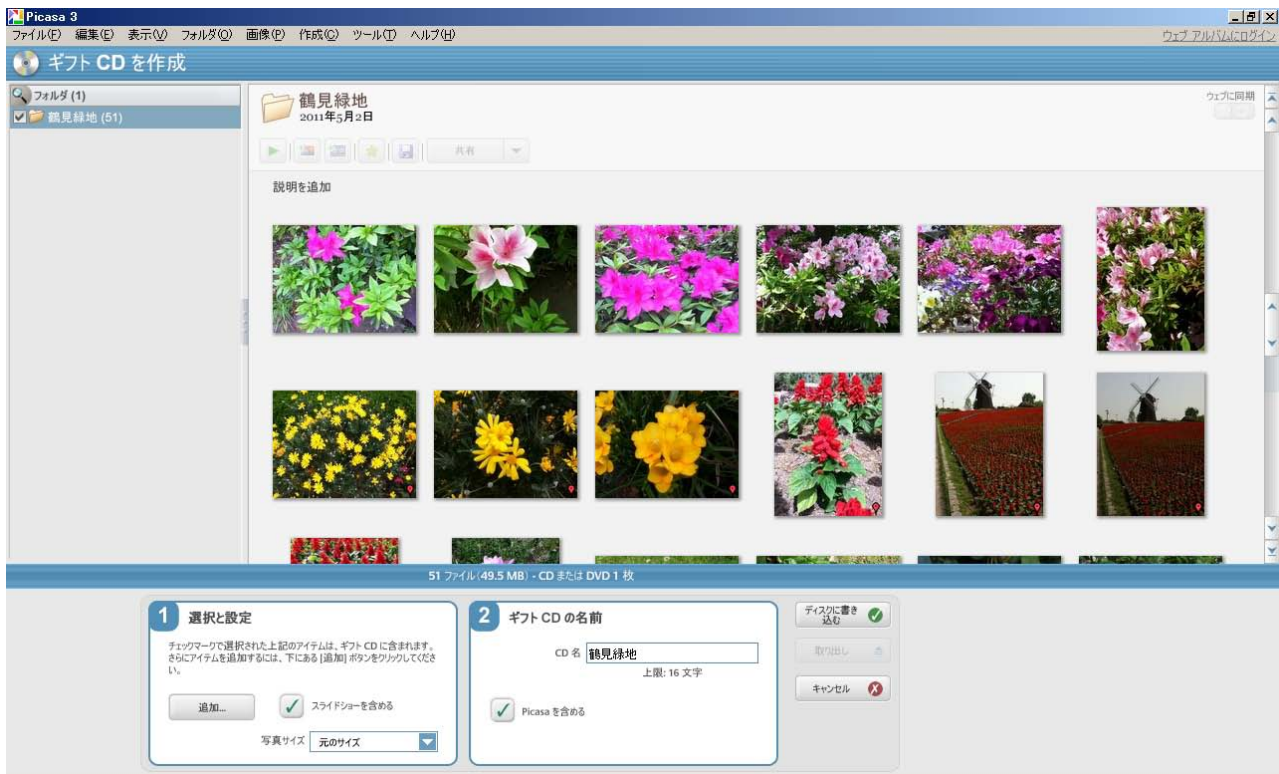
Picasa 3
ファイル(F) 編集(E) 表示(V) フォルダ(O) 画像(P) 作成(C) ツール(T) ヘルプ(H)
ウェブ アルバムにログイン
ギフト CD を作成

フォルダ (1)
鶴見緑地 (51)

鶴見緑地
2011年5月2日
ウェブに同期
共有
説明を追加

51 ファイル (49.5 MB) - CD または DVD 1 枚

1 選択と設定
チェックマークで選択された上記のアイテムは、ギフト CD に含まれます。さらにアイテムを追加するには、下にある [追加] ボタンをクリックしてください。
追加...
スライドショーを含める
写真サイズ 元のサイズ

2 ギフト CD の名前
CD 名 鶴見緑地
上限: 16 文字
Picasa を含める

ディスクに書き込む
取り出し
キャンセル